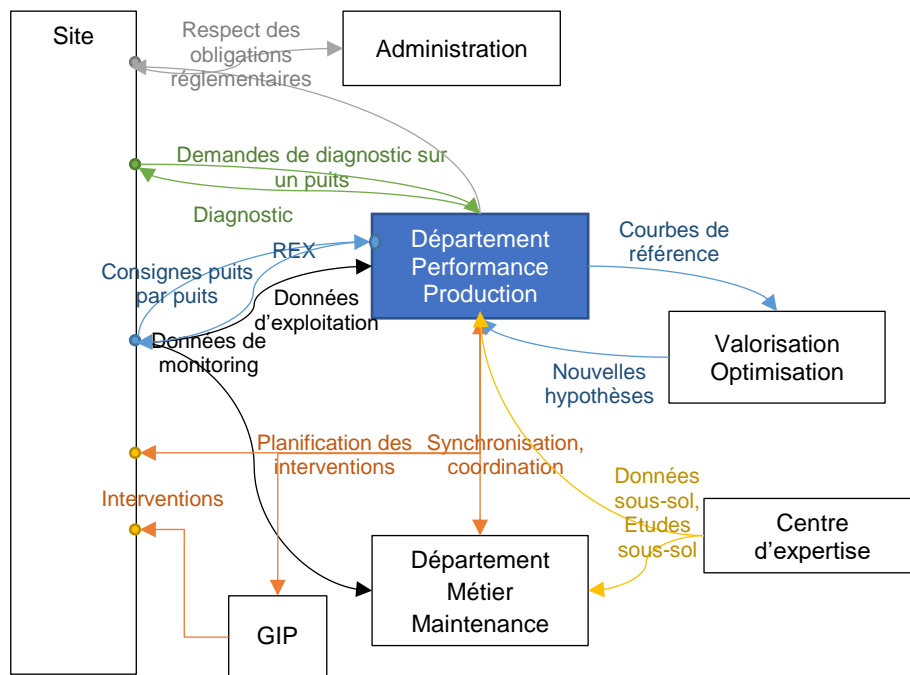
Site

Respect des obligations réglementaires

Administration

Demandes de diagnostic sur un puits

Diagnostic

REX

Consignes puits par puits

Données d'exploitation

Données de monitoring

Département Performance Production

Courbes de référence

Valorisation Optimisation

Nouvelles hypothèses

Planification des interventions

Synchronisation, coordination

Interventions

Données sous-sol, Etudes sous-sol

Centre d'expertise

Département Métier Maintenance

GIP